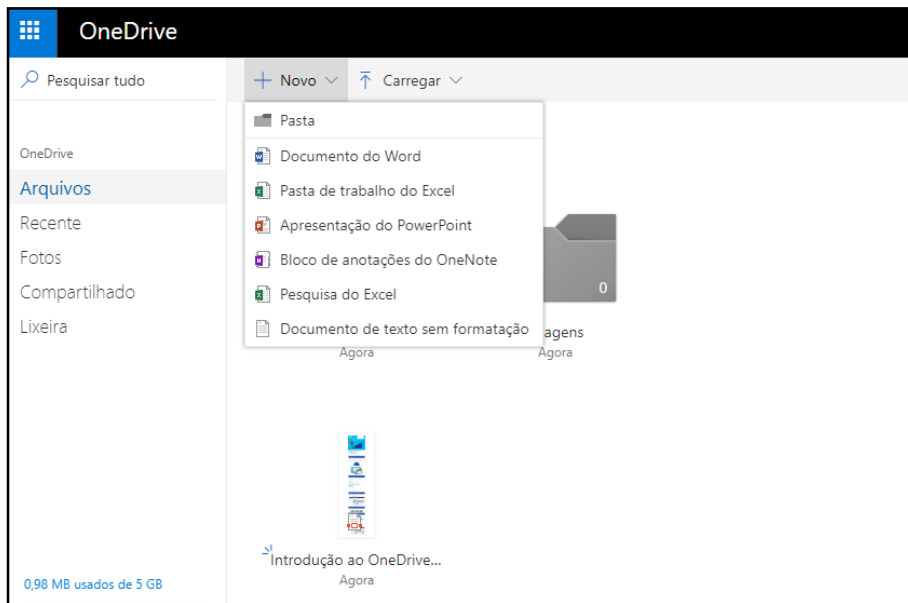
OneDrive

Pesquisar tudo

+ Novo

Carregar

Pasta

Documento do Word

Pasta de trabalho do Excel

Apresentação do PowerPoint

Bloco de anotações do OneNote

Pesquisa do Excel

Documento de texto sem formatação

OneDrive

Arquivos

Recente

Fotos

Compartilhado

Lixeira

0

agens

Agora

Agora

Introdução ao OneDrive...

Agora

0,98 MB usados de 5 GB